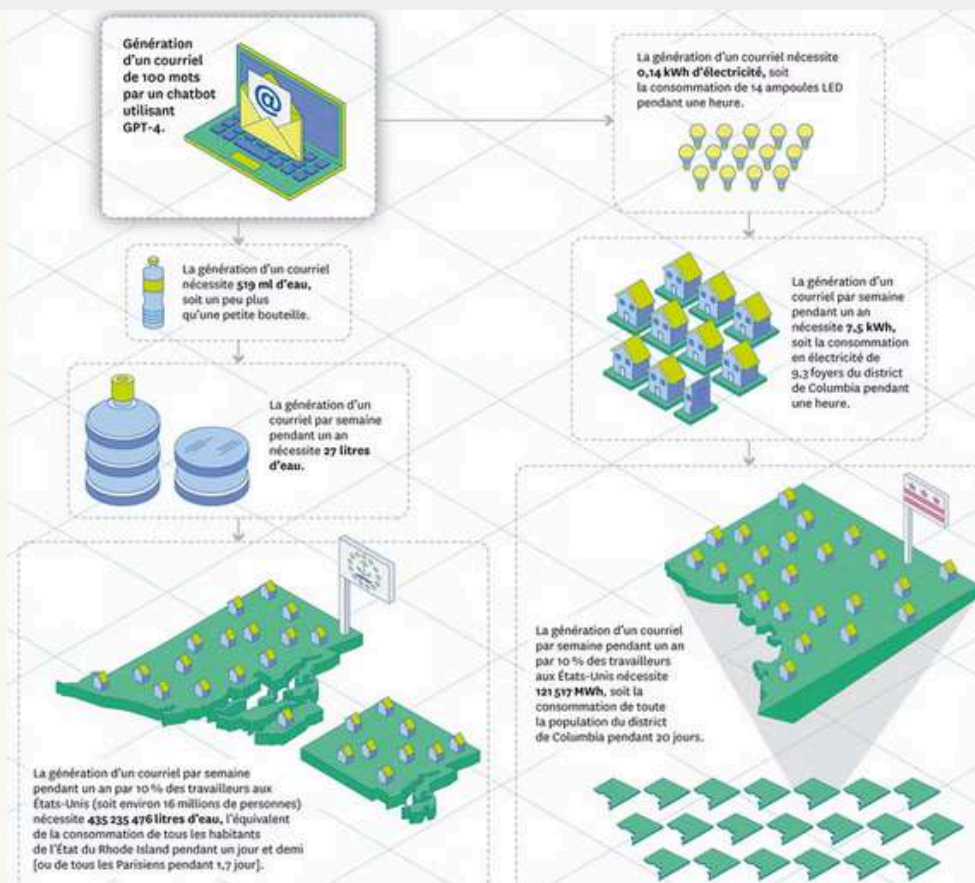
Génération d'un courriel de 100 mots par un chatbot utilisant GPT-4.

La génération d'un courriel nécessite 0,14 kWh d'électricité, soit la consommation de 14 ampoules LED pendant une heure.

La génération d'un courriel nécessite 519 ml d'eau, soit un peu plus qu'une petite bouteille.

La génération d'un courriel par semaine pendant un an nécessite 7,5 kWh, soit la consommation en électricité de 9,3 foyers du district de Columbia pendant une heure.

La génération d'un courriel par semaine pendant un an nécessite 27 litres d'eau.

La génération d'un courriel par semaine pendant un an par 10 % des travailleurs aux États-Unis nécessite 121 517 MWh, soit la consommation de toute la population du district de Columbia pendant 20 jours.

La génération d'un courriel par semaine pendant un an par 10 % des travailleurs aux États-Unis (soit environ 16 millions de personnes) nécessite 435 235 476 litres d'eau, l'équivalent de la consommation de tous les habitants de l'État du Rhode Island pendant un jour et demi [ou de tous les Parisiens pendant 1,7 jour].